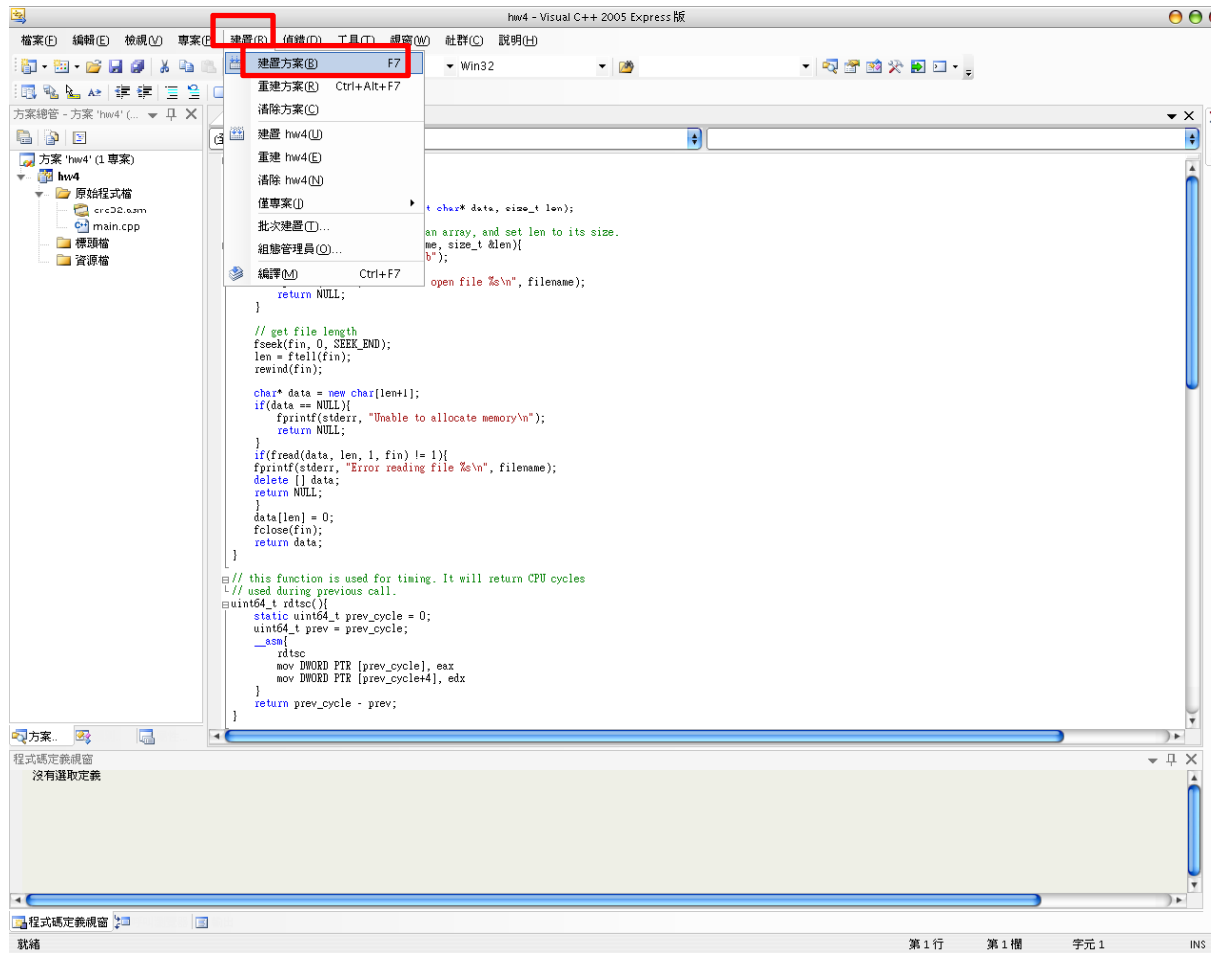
hw4 - Visual C++ 2005 Express 版

檔案(F) 編輯(E) 檢視(V) 專案(P) 建置(B) 偵錯(D) 工具(T) 視窗(W) 社群(C) 說明(H)

Win32

方案總管 - 方案 'hw4' (...

方案 'hw4' (1 專案)
hw4
原始程式檔
crc32.asm
main.cpp
標頭檔
資源檔

建置方案(B) F7
重建方案(R) Ctrl+Alt+F7
清除方案(C)
建置 hw4(U)
重建 hw4(E)
清除 hw4(N)
僅專案(J)
批次建置(T)...
組態管理員(O)...
編譯(M) Ctrl+F7

t char* data, size_t len);

an array, and set len to its size.
me, size_t &len){
b");
open file %s\n", filename);
        return NULL;
    }

    // get file length
    fseek(fin, 0, SEEK_END);
    len = ftell(fin);
    rewind(fin);

    char* data = new char[len+1];
    if(data == NULL){
        fprintf(stderr, "Unable to allocate memory\n");
        return NULL;
    }
    if(fread(data, len, 1, fin) != 1){
    fprintf(stderr, "Error reading file %s\n", filename);
    delete [] data;
    return NULL;
    }
    data[len] = 0;
    fclose(fin);
    return data;
}

// this function is used for timing. It will return CPU cycles
// used during previous call.
uint64_t rdtsc(){
    static uint64_t prev_cycle = 0;
    uint64_t prev = prev_cycle;
    __asm{
        rdtsc
        mov DWORD PTR [prev_cycle], eax
        mov DWORD PTR [prev_cycle+4], edx
    }
    return prev_cycle - prev;
}

方案...

程式碼定義視窗
沒有選取定義

程式碼定義視窗

就緒 第 1 行 第 1 欄 字元 1 INS